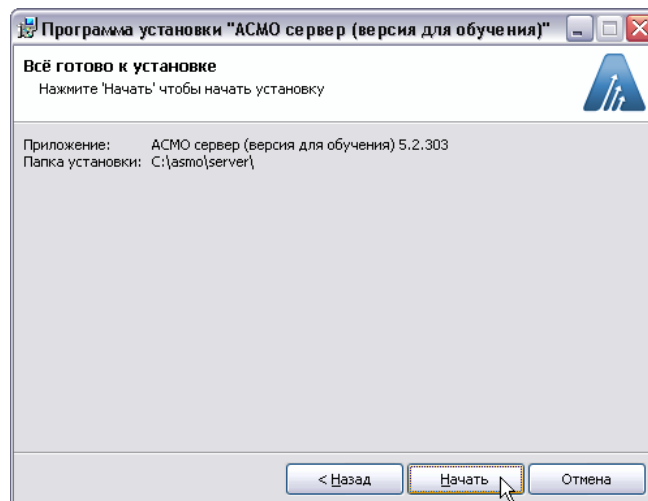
Программа установки "АСМО сервер (версия для обучения)"

Всё готово к установке

Нажмите 'Начать' чтобы начать установку

Приложение: АСМО сервер (версия для обучения) 5.2.303
Папка установки: C:\asmo\server\

< Назад | Начать | Отмена